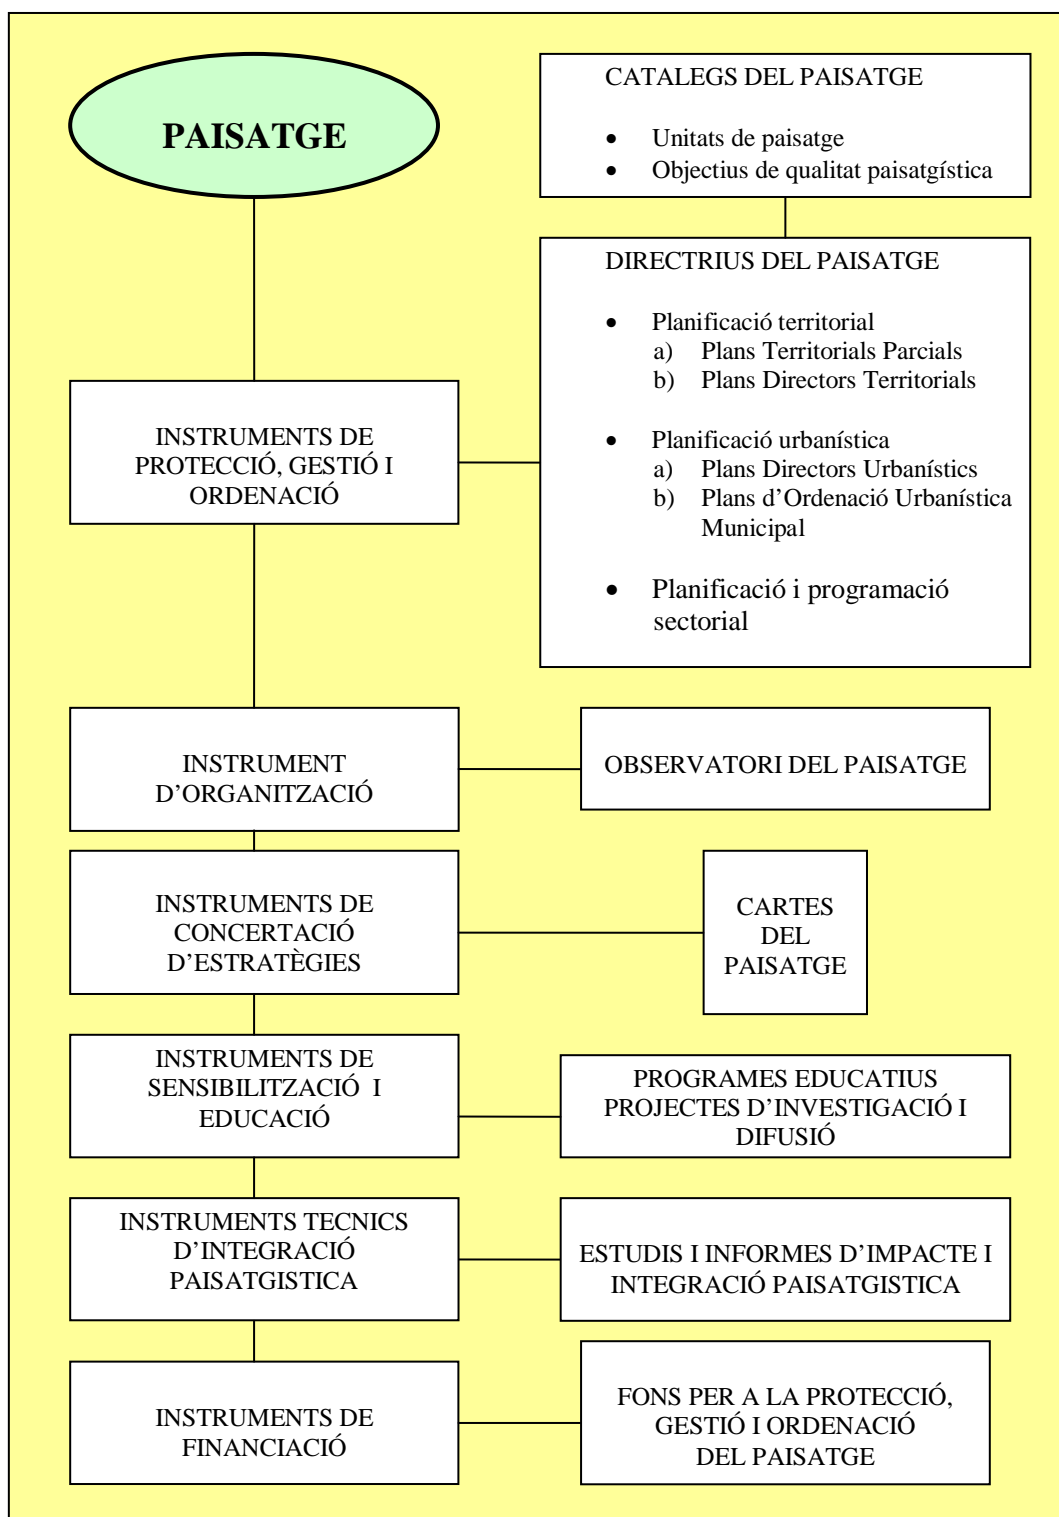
PAISATGE

CATALEGS DEL PAISATGE

- Unitats de paisatge
- Objectius de qualitat paisatgística

DIRECTRIUS DEL PAISATGE

- Planificació territorial
  a) Plans Territorials Parcials
  b) Plans Directors Territorials

- Planificació urbanística
  a) Plans Directors Urbanístics
  b) Plans d'Ordenació Urbanística Municipal

- Planificació i programació sectorial

INSTRUMENTS DE PROTECCIÓ, GESTIÓ I ORDENACIÓ

INSTRUMENT D'ORGANITZACIÓ

OBSERVATORI DEL PAISATGE

INSTRUMENTS DE CONCERTACIÓ D'ESTRATÈGIES

CARTES DEL PAISATGE

INSTRUMENTS DE SENSIBILITZACIÓ I EDUCACIÓ

PROGRAMES EDUCATIUS
PROJECTES D'INVESTIGACIÓ I DIFUSIÓ

INSTRUMENTS TECNICS D'INTEGRACIÓ PAISATGISTICA

ESTUDIS I INFORMES D'IMPACTE I INTEGRACIÓ PAISATGISTICA

INSTRUMENTS DE FINANCIACIÓ

FONS PER A LA PROTECCIÓ, GESTIÓ I ORDENACIÓ DEL PAISATGE